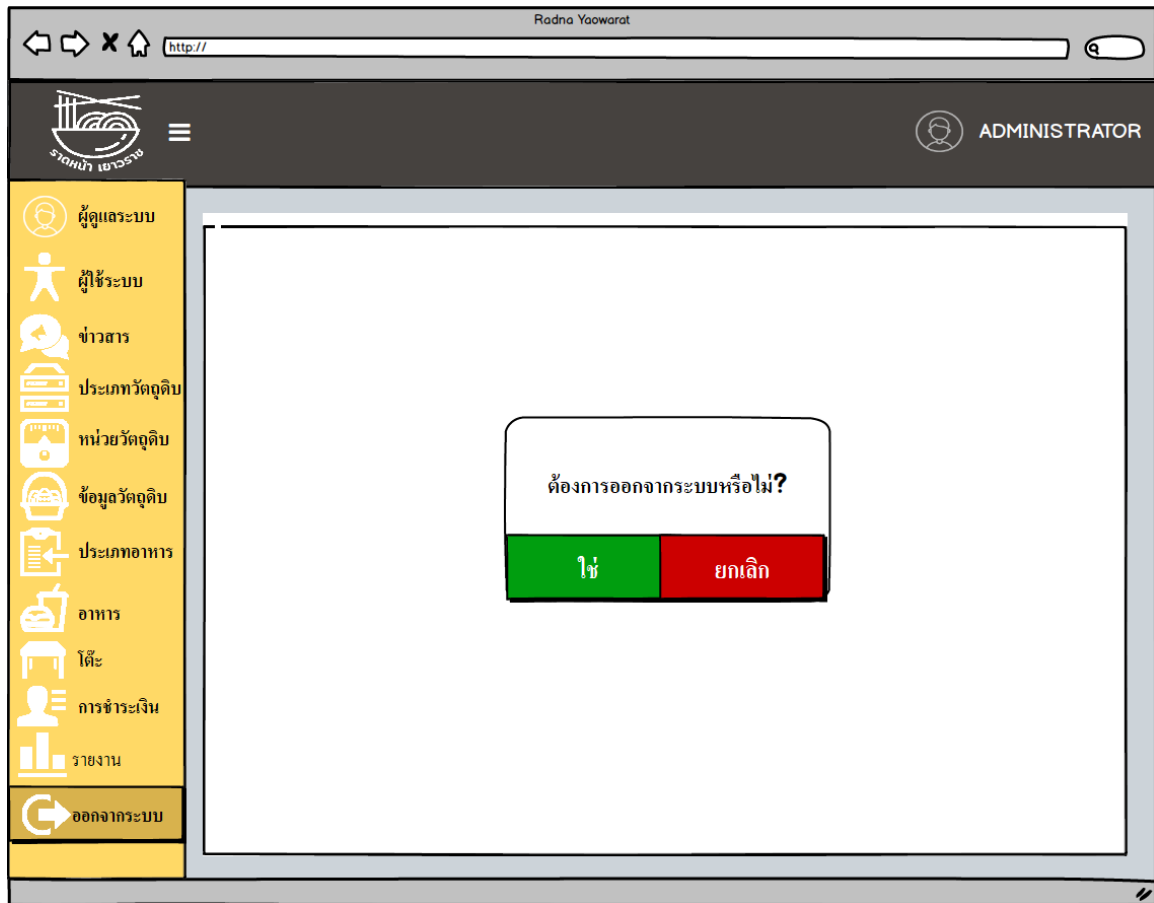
Radna Yaowarat

http://

ราดหน้า เยาวราช

ADMINISTRATOR

ผู้ดูแลระบบ

ผู้ใช้ระบบ

ข่าวสาร

ประเภทวัตถุดิบ

หน่วยวัตถุดิบ

ข้อมูลวัตถุดิบ

ประเภทอาหาร

อาหาร

โต๊ะ

การชำระเงิน

รายงาน

ออกจากระบบ

ต้องการออกจากระบบหรือไม่?

ใช่

ยกเลิก